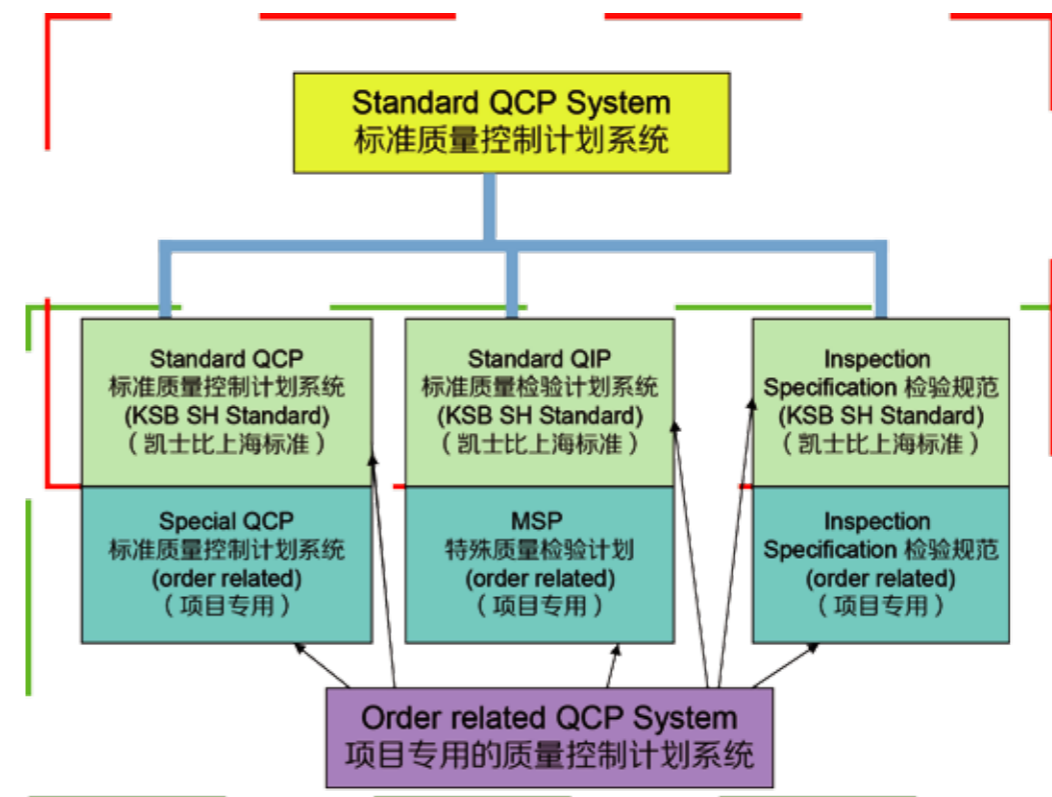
Standard QCP System
标准质量控制计划系统

Standard QCP
标准质量控制计划系统
(KSB SH Standard)
（凯士比上海标准）

Standard QIP
标准质量检验计划系统
(KSB SH Standard)
（凯士比上海标准）

Inspection
Specification 检验规范
(KSB SH Standard)
（凯士比上海标准）

Special QCP
标准质量控制计划系统
(order related)
（项目专用）

MSP
特殊质量检验计划
(order related)
（项目专用）

Inspection
Specification 检验规范
(order related)
（项目专用）

Order related QCP System
项目专用的质量控制计划系统